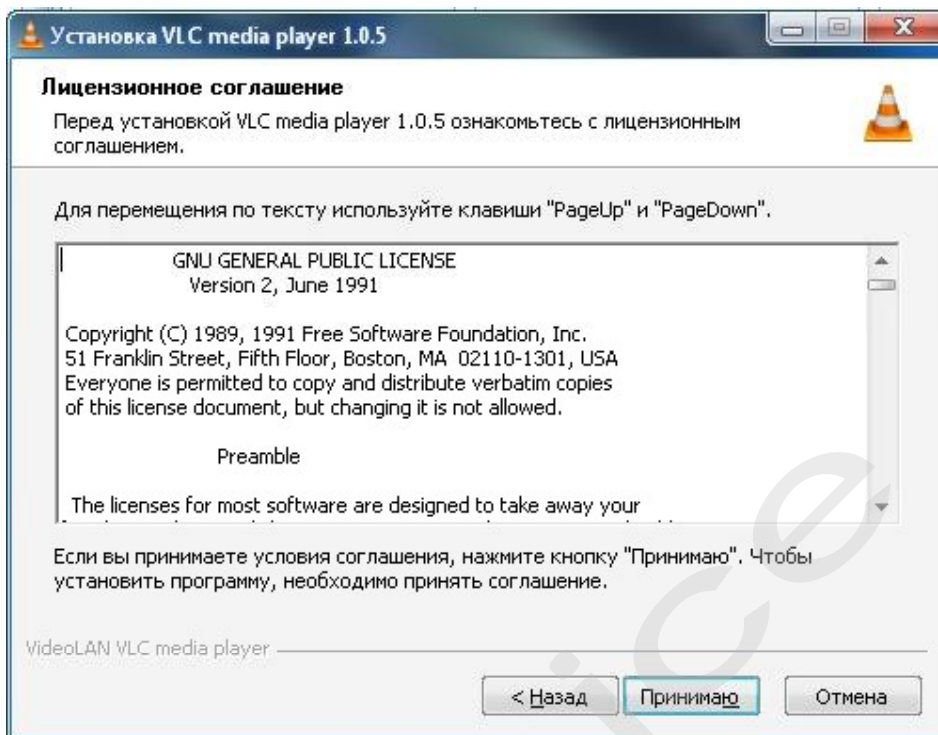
Установка VLC media player 1.0.5

Лицензионное соглашение

Перед установкой VLC media player 1.0.5 ознакомьтесь с лицензионным соглашением.

Для перемещения по тексту используйте клавиши "PageUp" и "PageDown".

GNU GENERAL PUBLIC LICENSE
Version 2, June 1991

Copyright (C) 1989, 1991 Free Software Foundation, Inc.
51 Franklin Street, Fifth Floor, Boston, MA 02110-1301, USA
Everyone is permitted to copy and distribute verbatim copies
of this license document, but changing it is not allowed.

Preamble

The licenses for most software are designed to take away your
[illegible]

Если вы принимаете условия соглашения, нажмите кнопку "Принимаю". Чтобы установить программу, необходимо принять соглашение.

VideoLAN VLC media player

< Назад Принимаю Отмена